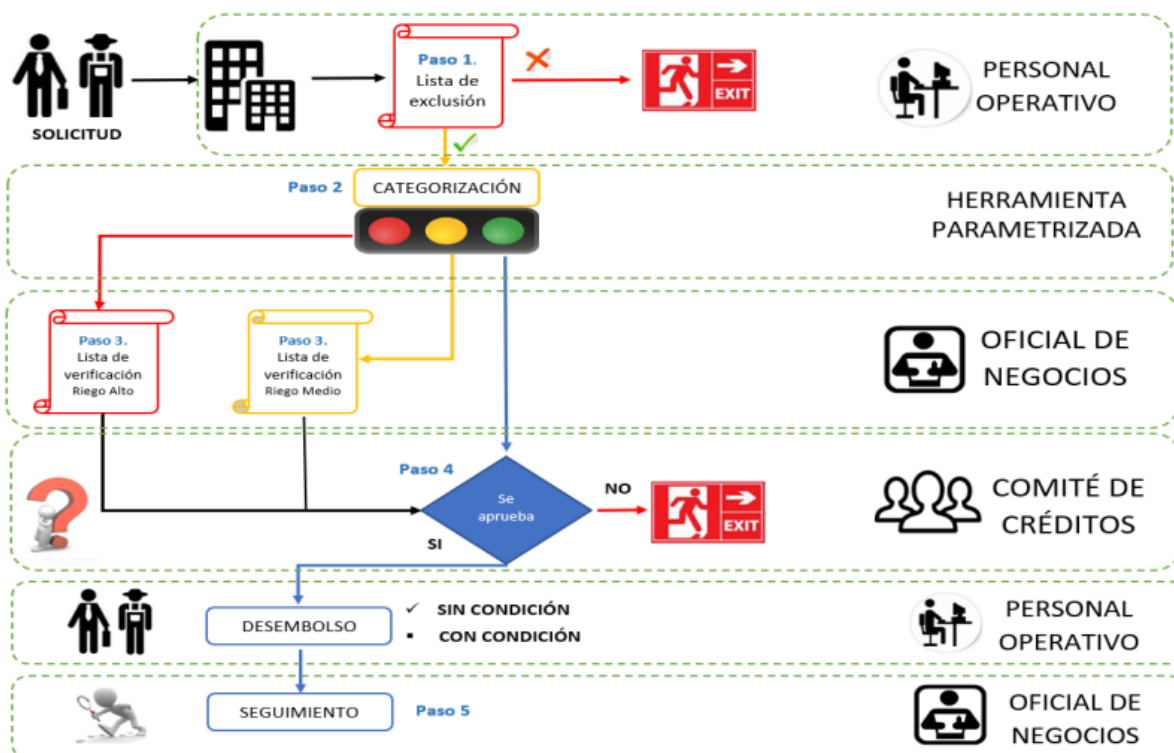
SOLICITUD

Paso 1. Lista de exclusión

EXIT

PERSONAL OPERATIVO

Paso 2

CATEGORIZACIÓN

HERRAMIENTA PARAMETRIZADA

Paso 3. Lista de verificación Riego Alto

Paso 3. Lista de verificación Riego Medio

OFICIAL DE NEGOCIOS

Paso 4

Se aprueba

NO

EXIT

SI

COMITÉ DE CRÉDITOS

DESEMBOLSO

✓ SIN CONDICIÓN
▪ CON CONDICIÓN

PERSONAL OPERATIVO

SEGUIMIENTO

Paso 5

OFICIAL DE NEGOCIOS